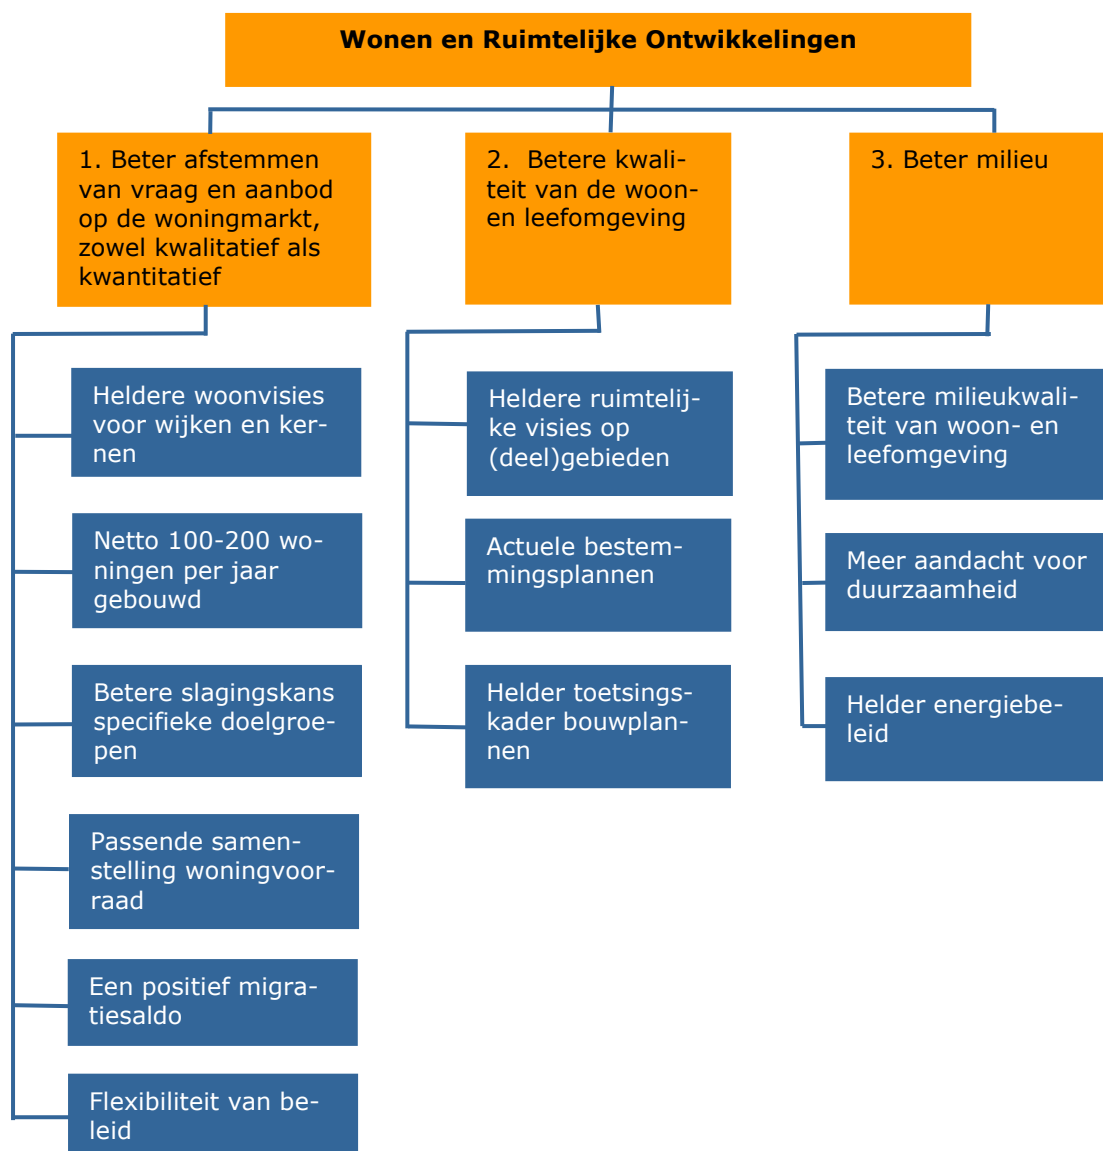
Wonen en Ruimtelijke Ontwikkelingen

1. Beter afstemmen van vraag en aanbod op de woningmarkt, zowel kwalitatief als kwantitatief

Heldere woonvisies voor wijken en kernen

Netto 100-200 woningen per jaar gebouwd

Betere slagingskans specifieke doelgroepen

Passende samenstelling woningvoorraad

Een positief migratiesaldo

Flexibiliteit van beleid

2. Betere kwaliteit van de woon- en leefomgeving

Heldere ruimtelijke visies op (deel)gebieden

Actuele bestemmingsplannen

Helder toetsingskader bouwplannen

3. Beter milieu

Betere milieukwaliteit van woon- en leefomgeving

Meer aandacht voor duurzaamheid

Helder energiebeleid